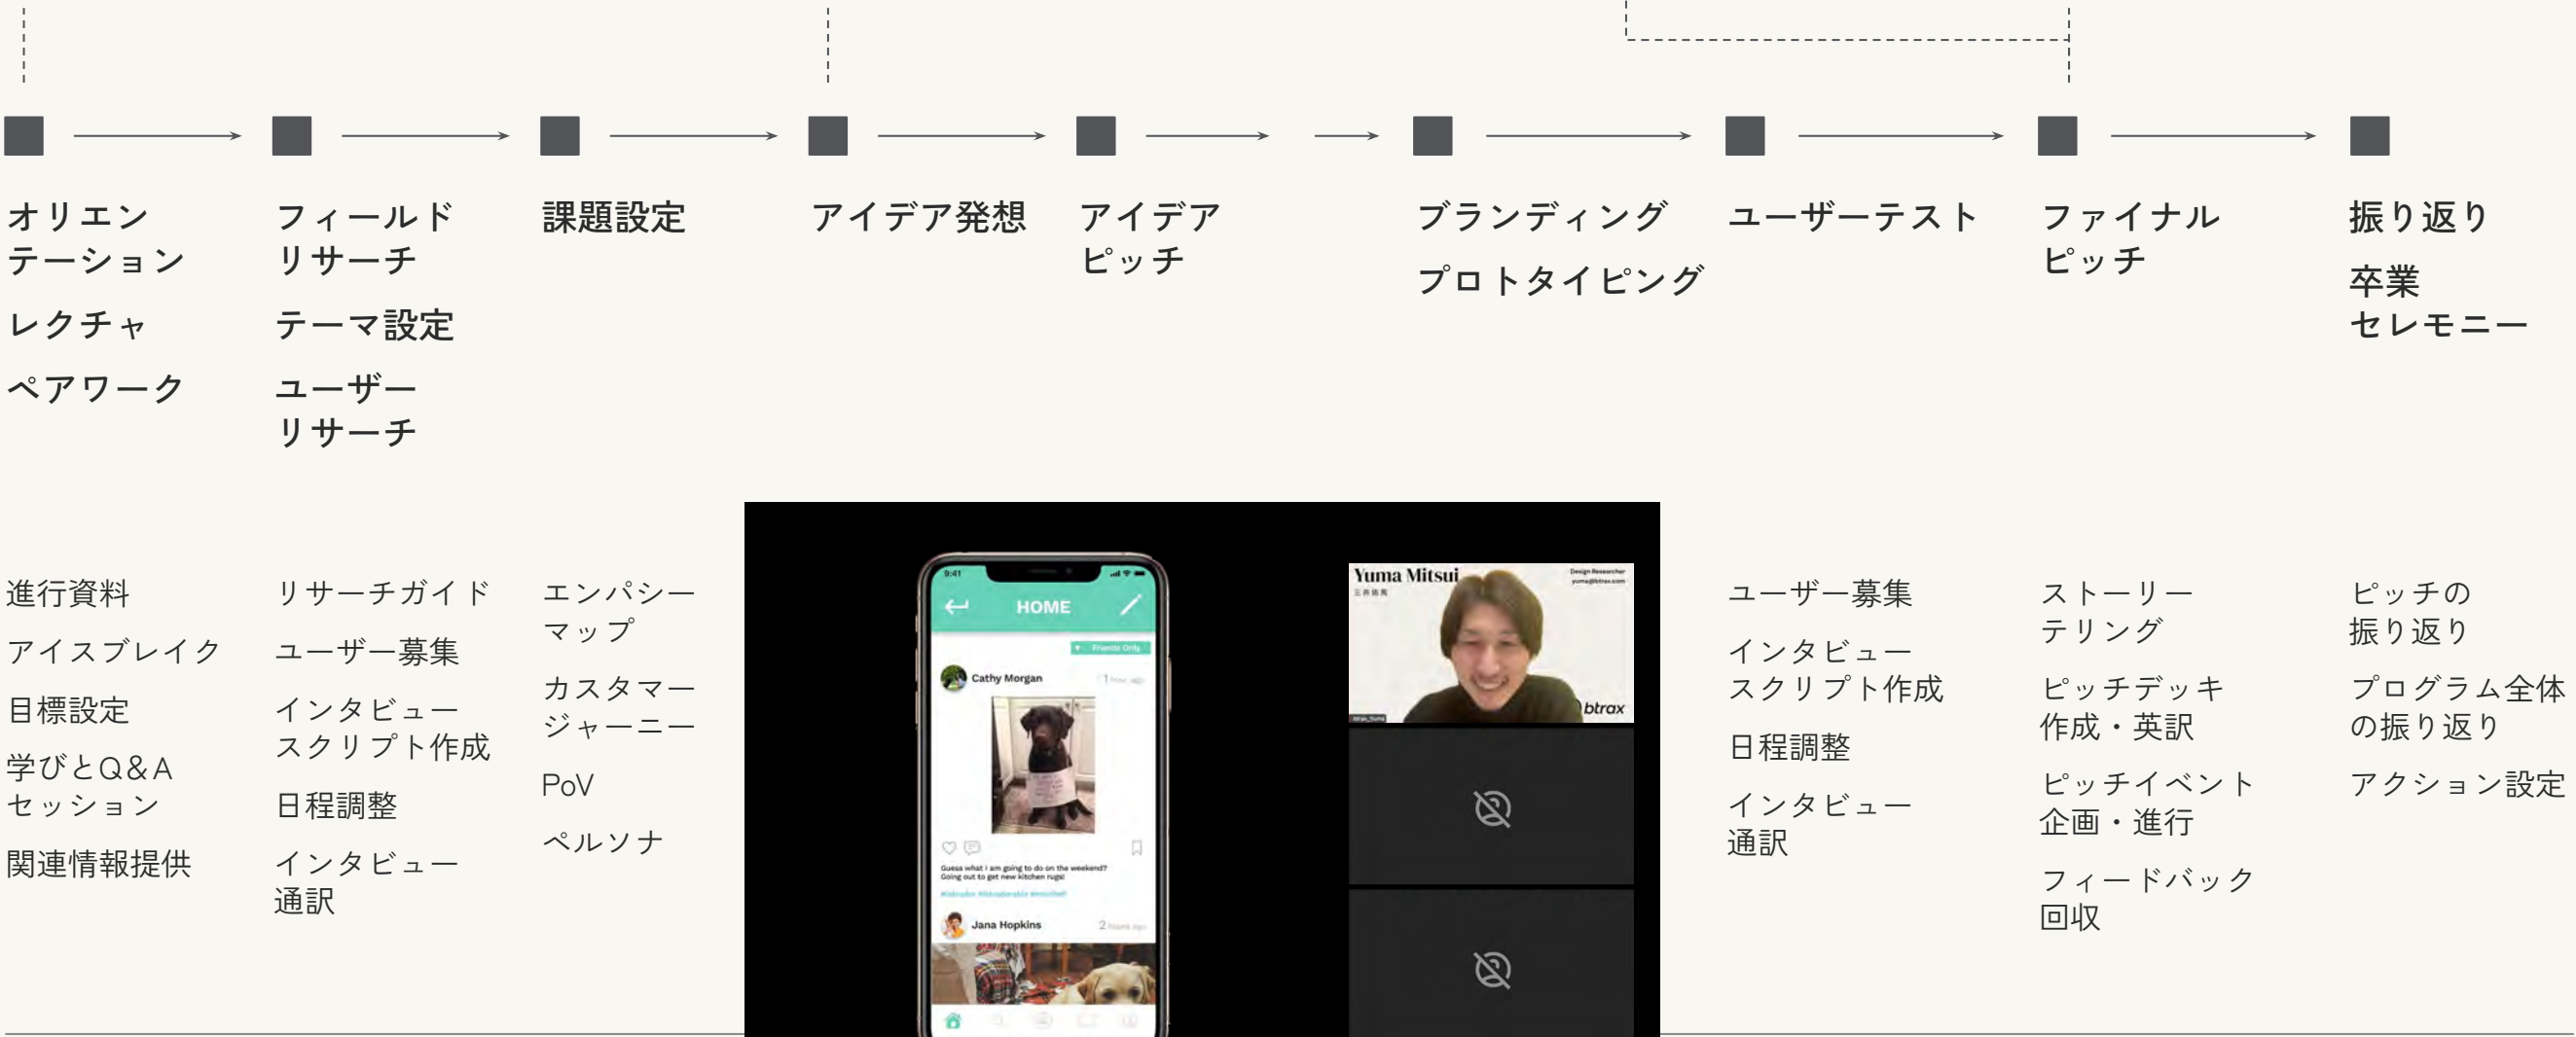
オリエンテーション

レクチャ

ペアワーク

フィールドリサーチ

テーマ設定

ユーザーリサーチ

課題設定

アイデア発想

アイデアピッチ

ブランディング

プロトタイピング

ユーザーテスト

ファイナルピッチ

振り返り

卒業セレモニー

進行資料

アイスブレイク

目標設定

学びとQ&Aセッション

関連情報提供

リサーチガイド

ユーザー募集

インタビュースクリプト作成

日程調整

インタビュー通訳

エンパシーマップ

カスタマージャーニー

PoV

ペルソナ

9:41

HOME

Friends Only

Cathy Morgan

1 hour ago

Guess what I am going to do on the weekend? Going out to get new kitchen rugs!

Jana Hopkins

2 hours ago

Yuma Mitsui

Design Researcher

btrax

ユーザー募集

インタビュースクリプト作成

日程調整

インタビュー通訳

ストーリーテリング

ピッチデッキ作成・英訳

ピッチイベント企画・進行

フィードバック回収

ピッチの振り返り

プログラム全体の振り返り

アクション設定